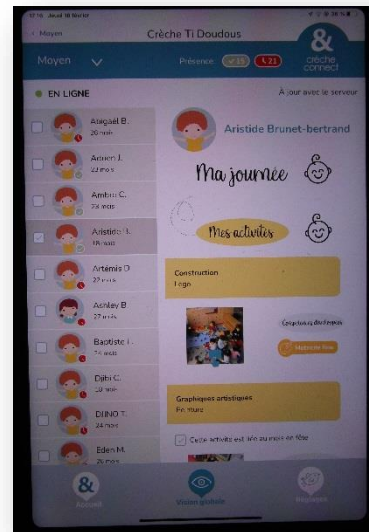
17:16 Jeudi 16 février

< Moyen

Crèche Ti Doudous

Moyen

Présence 15 21

&
crèche connect

EN LIGNE

À jour avec le serveur

Abigaël B.
20 mois

Adrien J.
22 mois

Ambre C.
24 mois

Aristide B.
18 mois

Artémis O.
27 mois

Ashley B.
27 mois

Baptiste I.
24 mois

Djibi C.
27 mois

DIJNO T.
24 mois

Eden M.
25 mois

Aristide Brunet-bertrand

Ma journée

Mes activités

Construction
Lego

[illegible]

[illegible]

Graphiques artistiques
Peinture

Cette activité est liée au mois en fête

Accueil

Vision globale

Réglages